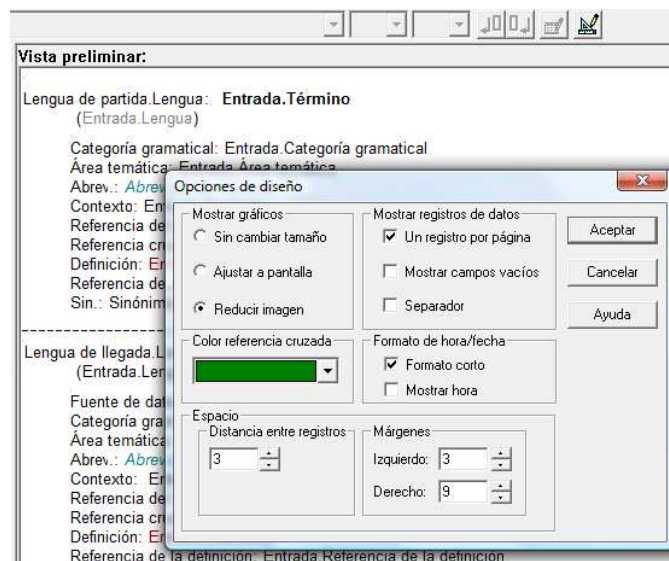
Vista preliminar:

Lengua de partida.Lengua: **Entrada.Término**
(Entrada.Lengua)

Categoría gramatical: Entrada.Categoría gramatical
Área temática: Entrada.Área temática
Abrev.: Abrev
Contexto: En
Referencia de
Referencia cr
Definición: En
Referencia de
Sin.: Sinónim

Lengua de llegada.L
(Entrada.Len

Fuente de dat
Categoría gra
Área temática
Abrev.: Abrev
Contexto: En
Referencia de
Referencia cr
Definición: En
Referencia de la definición: Entrada.Referencia de la definición

Opciones de diseño

Mostrar gráficos
Sin cambiar tamaño
Ajustar a pantalla
Reducir imagen

Mostrar registros de datos
Un registro por página
Mostrar campos vacíos
Separador

Aceptar
Cancelar
Ayuda

Color referencia cruzada

Formato de hora/fecha
Formato corto
Mostrar hora

Espacio
Distancia entre registros
3

Márgenes
Izquierdo: 3
Derecho: 9